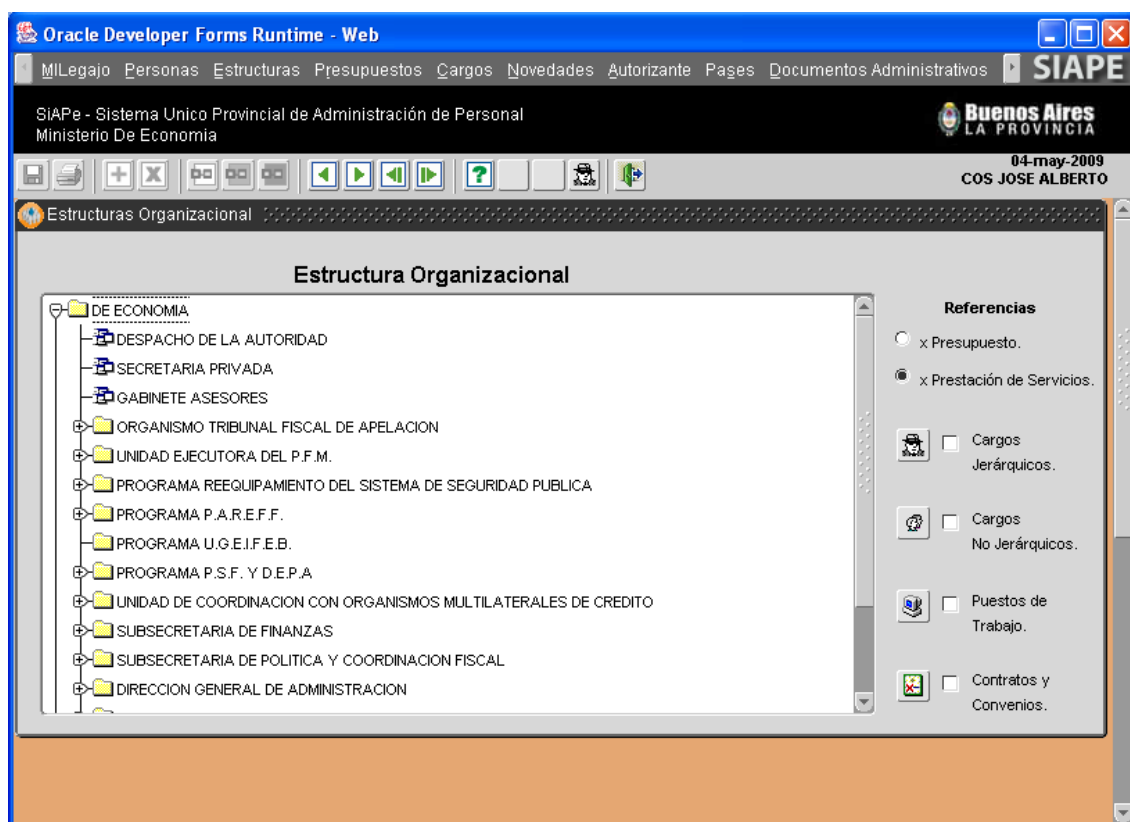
Oracle Developer Forms Runtime - Web

MiLegajo Personas Estructuras Presupuestos Cargos Novedades Autorizante Pases Documentos Administrativos SIAPE

SiAPe - Sistema Unico Provincial de Administración de Personal
Ministerio De Economia

Buenos Aires LA PROVINCIA

04-may-2009
COS JOSE ALBERTO

Estructuras Organizacional

Estructura Organizacional

DE ECONOMIA
DESPACHO DE LA AUTORIDAD
SECRETARIA PRIVADA
GABINETE ASESORES
ORGANISMO TRIBUNAL FISCAL DE APELACION
UNIDAD EJECUTORA DEL P.F.M.
PROGRAMA REEQUIPAMIENTO DEL SISTEMA DE SEGURIDAD PUBLICA
PROGRAMA P.A.R.E.F.F.
PROGRAMA U.G.E.I.F.E.B.
PROGRAMA P.S.F. Y D.E.P.A
UNIDAD DE COORDINACION CON ORGANISMOS MULTILATERALES DE CREDITO
SUBSECRETARIA DE FINANZAS
SUBSECRETARIA DE POLITICA Y COORDINACION FISCAL
DIRECCION GENERAL DE ADMINISTRACION

Referencias
x Presupuesto.
x Prestación de Servicios.
Cargos Jerárquicos.
Cargos No Jerárquicos.
Puestos de Trabajo.
Contratos y Convenios.